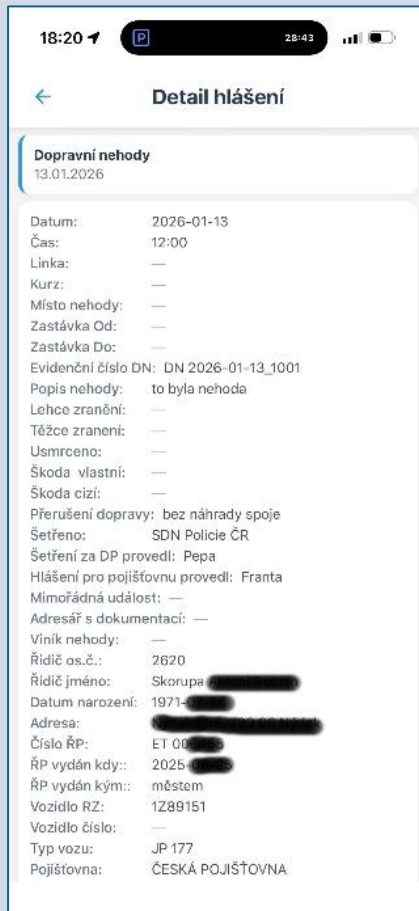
18:20
P
28:43

←
Detail hlášení

Dopravní nehody
13.01.2026

Datum: 2026-01-13
Čas: 12:00
Linka: —
Kurz: —
Místo nehody: —
Zastávka Od: —
Zastávka Do: —
Evidenční číslo DN: DN 2026-01-13_1001
Popis nehody: to byla nehoda
Lehce zranění: —
Těžce zranení: —
Usmrceno: —
Škoda vlastní: —
Škoda cizí: —
Přerušení dopravy: bez náhrady spoje
Šetřeno: SDN Policie ČR
Šetření za DP provedl: Pepa
Hlášení pro pojišťovnu provedl: Franta
Mimořádná událost: —
Adresář s dokumentací: —
Viník nehody: —
Řidič os.č.: 2620
Řidič jméno: Skorupa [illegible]
Datum narození: 1971-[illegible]
Adresa: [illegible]
Číslo ŘP: ET 00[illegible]
ŘP vydán kdy:: 2025-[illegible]
ŘP vydán kým:: městem
Vozidlo RZ: 1Z89151
Vozidlo číslo: —
Typ vozu: JP 177
Pojišťovna: ČESKÁ POJIŠŤOVNA